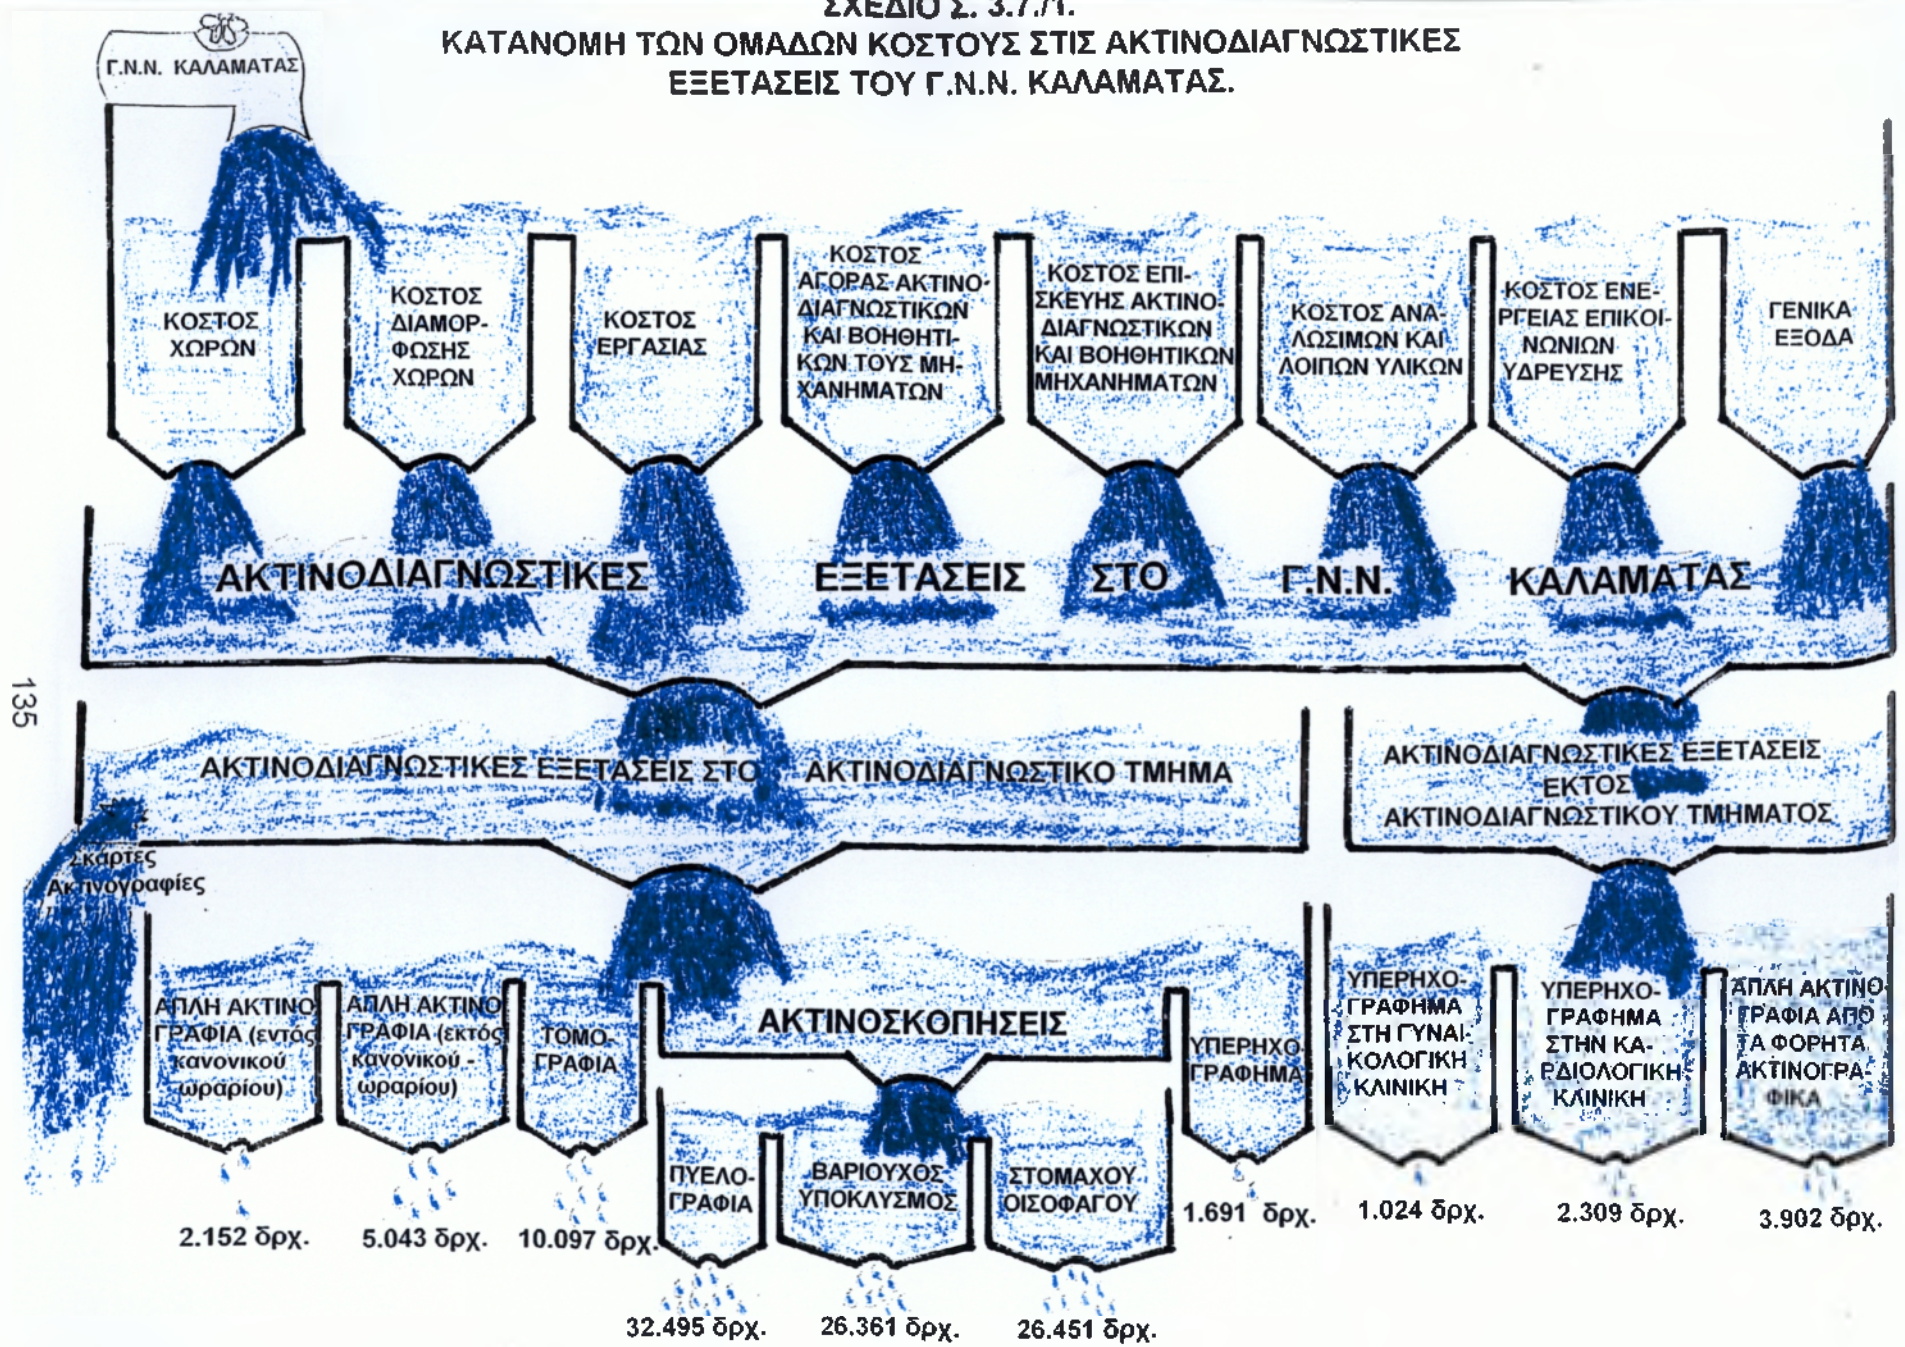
ΣΧΕΔΙΟ Σ. 3.7.1.
ΚΑΤΑΝΟΜΗ ΤΩΝ ΟΜΑΔΩΝ ΚΟΣΤΟΥΣ ΣΤΙΣ ΑΚΤΙΝΟΔΙΑΓΝΩΣΤΙΚΕΣ ΕΞΕΤΑΣΕΙΣ ΤΟΥ Γ.Ν.Ν. ΚΑΛΑΜΑΤΑΣ.

Γ.Ν.Ν. ΚΑΛΑΜΑΤΑΣ

ΚΟΣΤΟΣ ΧΩΡΩΝ

ΚΟΣΤΟΣ ΔΙΑΜΟΡΦΩΣΗΣ ΧΩΡΩΝ

ΚΟΣΤΟΣ ΕΡΓΑΣΙΑΣ

ΚΟΣΤΟΣ ΑΓΟΡΑΣ ΑΚΤΙΝΟΔΙΑΓΝΩΣΤΙΚΩΝ ΚΑΙ ΒΟΗΘΗΤΙΚΩΝ ΤΟΥΣ ΜΗΧΑΝΗΜΑΤΩΝ

ΚΟΣΤΟΣ ΕΠΙΣΚΕΥΗΣ ΑΚΤΙΝΟΔΙΑΓΝΩΣΤΙΚΩΝ ΚΑΙ ΒΟΗΘΗΤΙΚΩΝ ΜΗΧΑΝΗΜΑΤΩΝ

ΚΟΣΤΟΣ ΑΝΑΛΩΣΙΜΩΝ ΚΑΙ ΛΟΙΠΩΝ ΥΛΙΚΩΝ

ΚΟΣΤΟΣ ΕΝΕΡΓΕΙΑΣ ΕΠΙΚΟΙΝΩΝΙΩΝ ΥΔΡΕΥΣΗΣ

ΓΕΝΙΚΑ ΕΞΟΔΑ

ΑΚΤΙΝΟΔΙΑΓΝΩΣΤΙΚΕΣ ΕΞΕΤΑΣΕΙΣ ΣΤΟ Γ.Ν.Ν. ΚΑΛΑΜΑΤΑΣ

135

ΑΚΤΙΝΟΔΙΑΓΝΩΣΤΙΚΕΣ ΕΞΕΤΑΣΕΙΣ ΣΤΟ ΑΚΤΙΝΟΔΙΑΓΝΩΣΤΙΚΟ ΤΜΗΜΑ

ΑΚΤΙΝΟΔΙΑΓΝΩΣΤΙΚΕΣ ΕΞΕΤΑΣΕΙΣ ΕΚΤΟΣ ΑΚΤΙΝΟΔΙΑΓΝΩΣΤΙΚΟΥ ΤΜΗΜΑΤΟΣ

Σκάρτες Ακτινογραφίες

ΑΠΛΗ ΑΚΤΙΝΟΓΡΑΦΙΑ (εντός κανονικού ωραρίου)
2.152 δρχ.

ΑΠΛΗ ΑΚΤΙΝΟΓΡΑΦΙΑ (εκτός κανονικού ωραρίου)
5.043 δρχ.

ΤΟΜΟΓΡΑΦΙΑ
10.097 δρχ.

ΑΚΤΙΝΟΣΚΟΠΗΣΕΙΣ

ΠΥΕΛΟΓΡΑΦΙΑ
32.495 δρχ.

ΒΑΡΙΟΥΧΟΣ ΥΠΟΚΛΥΣΜΟΣ
26.361 δρχ.

ΣΤΟΜΑΧΟΥ ΟΙΣΟΦΑΓΟΥ
26.451 δρχ.

ΥΠΕΡΗΧΟΓΡΑΦΗΜΑ
1.691 δρχ.

ΥΠΕΡΗΧΟΓΡΑΦΗΜΑ ΣΤΗ ΓΥΝΑΙΚΟΛΟΓΙΚΗ ΚΛΙΝΙΚΗ
1.024 δρχ.

ΥΠΕΡΗΧΟΓΡΑΦΗΜΑ ΣΤΗΝ ΚΑΡΔΙΟΛΟΓΙΚΗ ΚΛΙΝΙΚΗ
2.309 δρχ.

ΑΠΛΗ ΑΚΤΙΝΟΓΡΑΦΙΑ ΑΠΟ ΤΑ ΦΟΡΗΤΑ ΑΚΤΙΝΟΓΡΑΦΙΚΑ
3.902 δρχ.